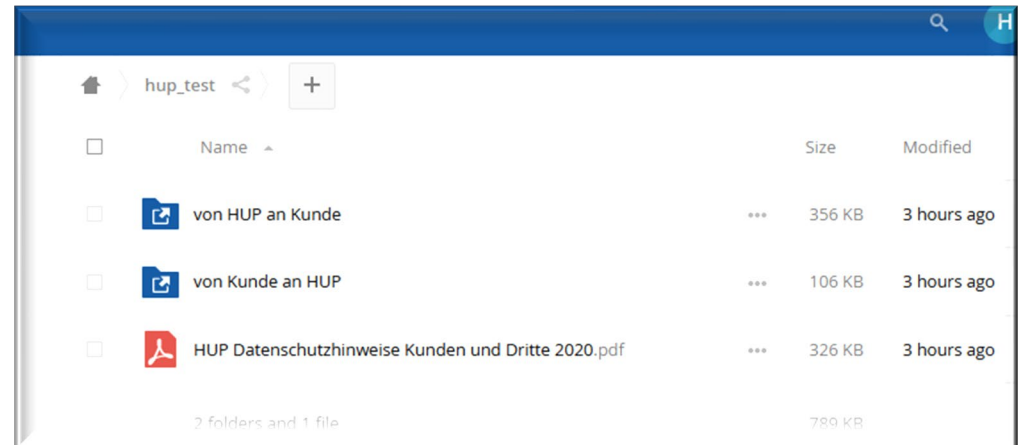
H

hup_test +

| | Name | | Size | Modified |
|---|---|---|---|---|
| | von HUP an Kunde | ••• | 356 KB | 3 hours ago |
| | von Kunde an HUP | ••• | 106 KB | 3 hours ago |
| | HUP Datenschutzhinweise Kunden und Dritte 2020.pdf | ••• | 326 KB | 3 hours ago |
| | 2 folders and 1 file | | 789 KB | |